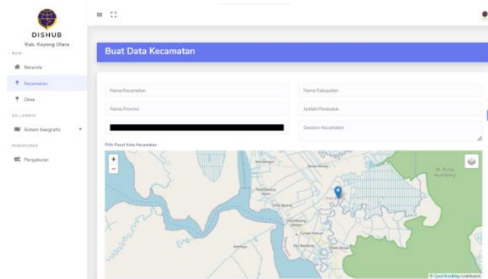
DISHUB
Kab. Kayong Utara
MAIN
Beranda
Kecamatan
Desa
SIG LAMPIRAN
Sistem Geografis +
PENGATURAN
Pengaturan

Buat Data Kecamatan

Nama Kecamatan
Nama Kabupaten
Nama Provinsi
Jumlah Penduduk
Deskripsi Kecamatan
Pilih Pusat Kota Kecamatan
+
−
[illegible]
© OpenStreetMap contributors